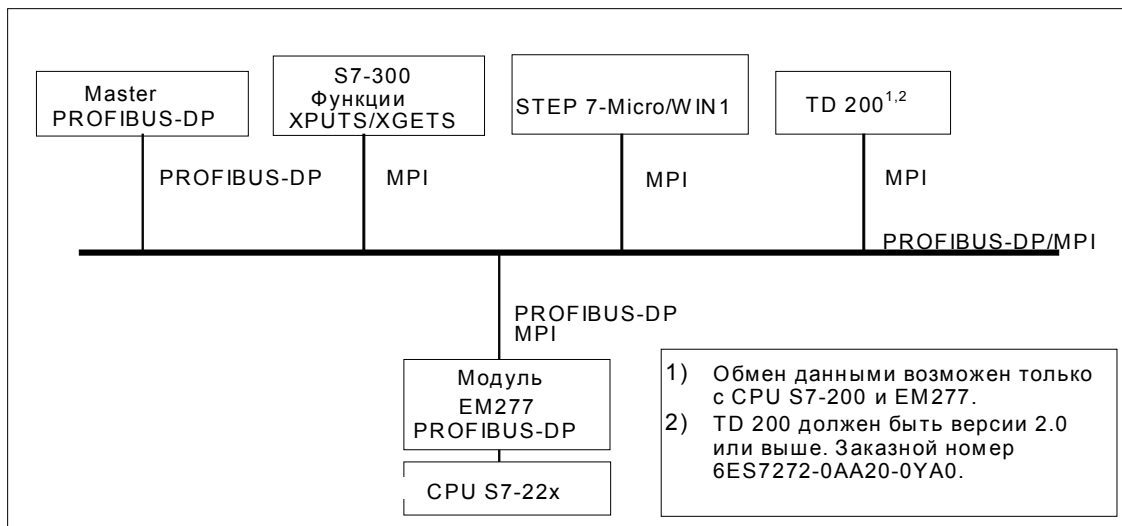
Master PROFIBUS-DP

S7-300 Функции XPUTS/XGETS

STEP 7-Micro/WIN1

TD 200$^{1,2}$

PROFIBUS-DP

MPI

MPI

MPI

PROFIBUS-DP/MPI

PROFIBUS-DP MPI

Модуль EM277 PROFIBUS-DP

CPU S7-22x

1) Обмен данными возможен только с CPU S7-200 и EM277.

2) TD 200 должен быть версии 2.0 или выше. Заказной номер 6ES7272-0AA20-0YA0.